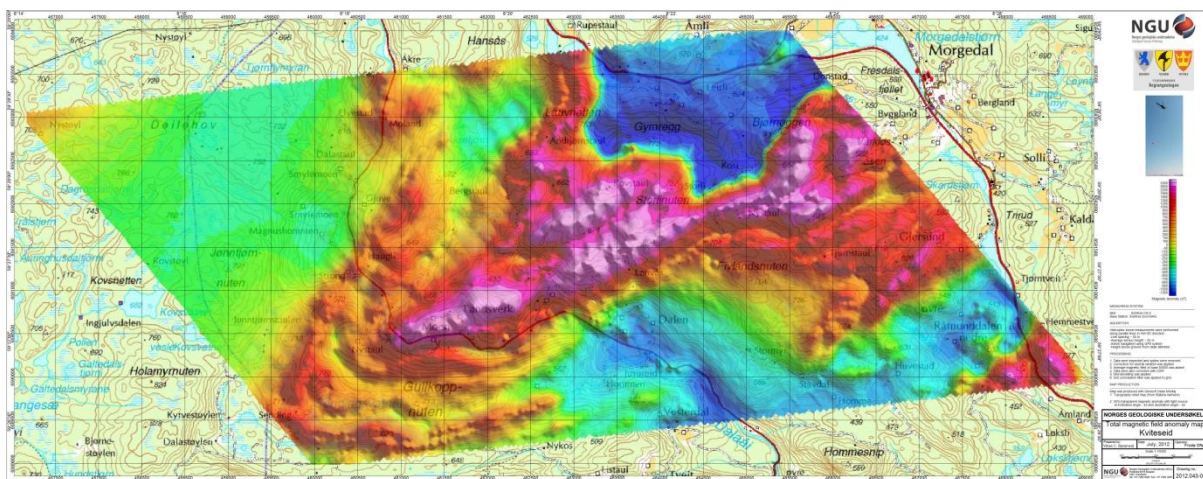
NGU

Nystøyl
Rupestaul
Amli
Hansås
Morgedalstjørn
Morgedal
Akre
Fresdals-fjellet
Bergland
Bygland
Dalastøl
Smylemoen
Gymrejg
Bjønnegga
Solli
Deilehov
Kvåsnutt
Dalstad
Trrud
Kaldi
Jønnstjern-nuten
Kovsnetten
Vindsnuten
Tjørnveit
Ingjulvsdalen
Gruvsverk
Dalen
Rønnundalen
Hennuestveit
Holamyrnuten
Gullkopp-nuten
Hommesnip
Kyrvestøylen
Dalastøylen
Nykos
Amland
Lokstøl
Bjørno-støylen

NORGES GEOLOGISKE UNDERSØKELSE
Total magnetic field anomaly map
Kviteseid
July, 2012
NGU